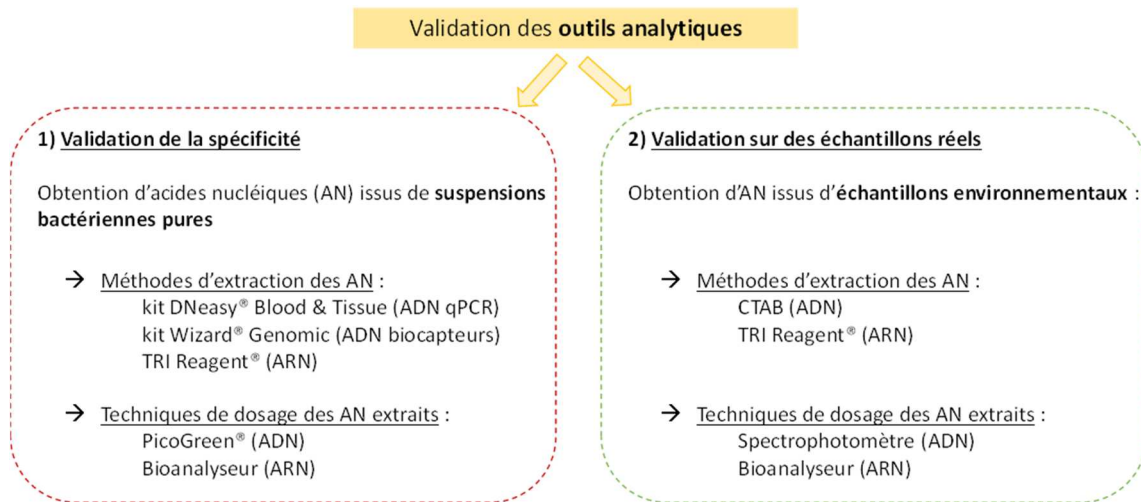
Validation des **outils analytiques**

1) Validation de la spécificité

Obtention d'acides nucléiques (AN) issus de **suspensions bactériennes pures**

→ Méthodes d'extraction des AN :
kit DNeasy® Blood & Tissue (ADN qPCR)
kit Wizard® Genomic (ADN biocapteurs)
TRI Reagent® (ARN)

→ Techniques de dosage des AN extraits :
PicoGreen® (ADN)
Bioanalyseur (ARN)

2) Validation sur des échantillons réels

Obtention d'AN issus d'**échantillons environnementaux** :

→ Méthodes d'extraction des AN :
CTAB (ADN)
TRI Reagent® (ARN)

→ Techniques de dosage des AN extraits :
Spectrophotomètre (ADN)
Bioanalyseur (ARN)